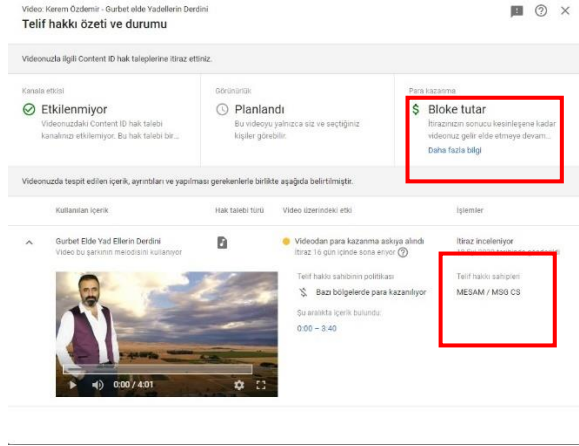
Video: Kerem Özdemir - Gurbet elde Yadellerin Derdini
Telif hakkı özeti ve durumu

Videonuzla ilgili Content ID hak taleplerine itiraz ettiniz.

Kanala etkisi
Etkilenmiyor
Videonuzdaki Content ID hak talebi kanalınızı etkilemiyor. Bu hak talebi bir...

Görünürlük
Planlandı
Bu videoyu yalnızca siz ve seçtiğiniz kişiler görebilir.

Para kazanma
Bloke tutar
İtirazınızın sonucu kesinleşene kadar videonuz gelir elde etmeye devam...
Daha fazla bilgi

Videonuzda tespit edilen içerik, ayrıntıları ve yapılması gerekenler birlikte aşağıda belirtilmiştir.

Kullanılan içerik | Hak talebi türü | Video üzerindeki etki | İşlemler

Gurbet Elde Yad Ellerin Derdini
Video bu şarkının melodisini kullanıyor

Videodan para kazanma askıya alındı
İtiraz 16 gün içinde sona eriyor

İtiraz inceleniyor
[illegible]

Telif hakkı sahibinin politikası
Bazı bölgelerde para kazanılıyor

Şu aralıkta içerik bulundu:
0:00 – 3:40

Telif hakkı sahipleri
MESAM / MSG CS

0:00 / 4:01